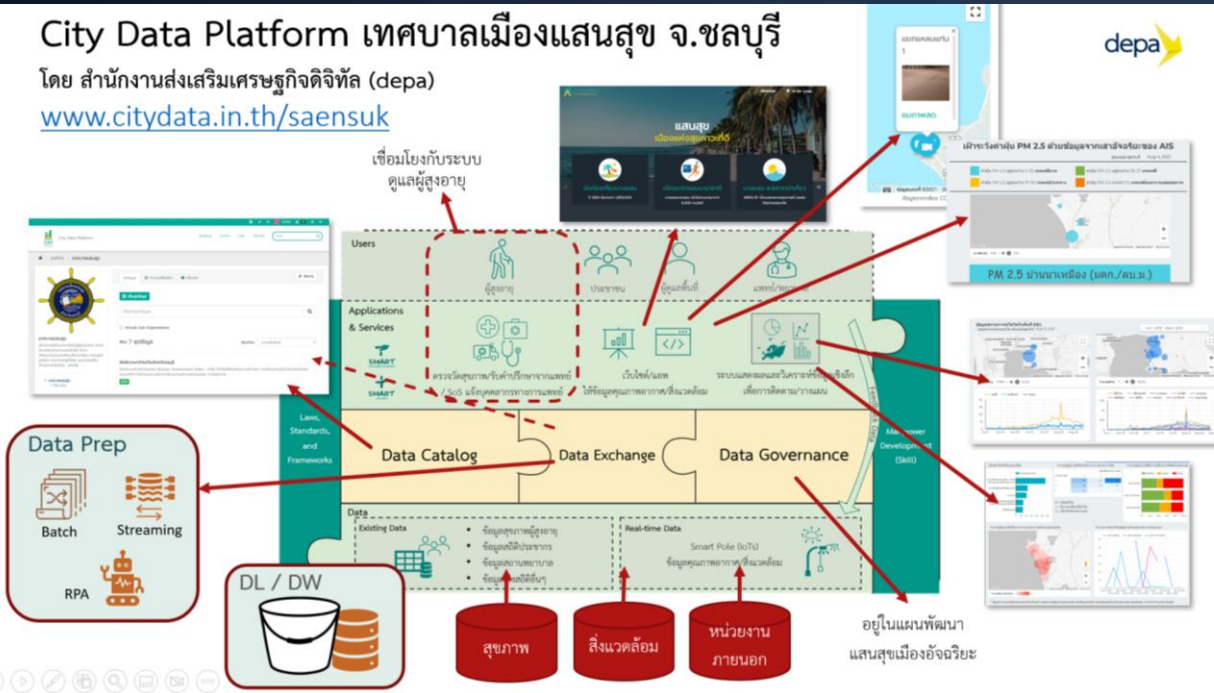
City Data Platform เทศบาลเมืองแสนสุข จ.ชลบุรี
โดย สำนักงานส่งเสริมเศรษฐกิจดิจิทัล (depa)
www.citydata.in.th/saensuk

depa

เชื่อมโยงกับระบบดูแลผู้สูงอายุ

แสนสุข

City Data Platform

PM 2.5 บ้านนาเหนือง (มคก./ลบ.ม.)

Users
ผู้สูงอายุ
ประชาชน
ผู้ดูแลพื้นที่
แพทย์/พยาบาล

Applications & Services
SMART
SMART
ตรวจวัดสุขภาพ/รับคำปรึกษาจากแพทย์ / SoS แจ้งเหตุฉุกเฉินทางการแพทย์
เว็บไซต์/แอพ ให้ข้อมูลคุณภาพอากาศ/สิ่งแวดล้อม
ระบบแสดงผลและวิเคราะห์ข้อมูลเชิงลึก เพื่อการติดตาม/วางแผน

Laws, Standards, and Frameworks
Data Catalog
Data Exchange
Data Governance
Manpower Development (Skill)

Data Prep
Batch
Streaming
RPA

Data
Existing Data
ข้อมูลสุขภาพผู้สูงอายุ
ข้อมูลสถิติประชากร
ข้อมูลสถานพยาบาล
ข้อมูลสถิติอื่นๆ
Real-time Data
Smart Pole (IoTs)
ข้อมูลคุณภาพอากาศ/สิ่งแวดล้อม

DL / DW

สุขภาพ
สิ่งแวดล้อม
หน่วยงานภายนอก

อยู่ในแผนพัฒนา
แสนสุขเมืองอัจฉริยะ